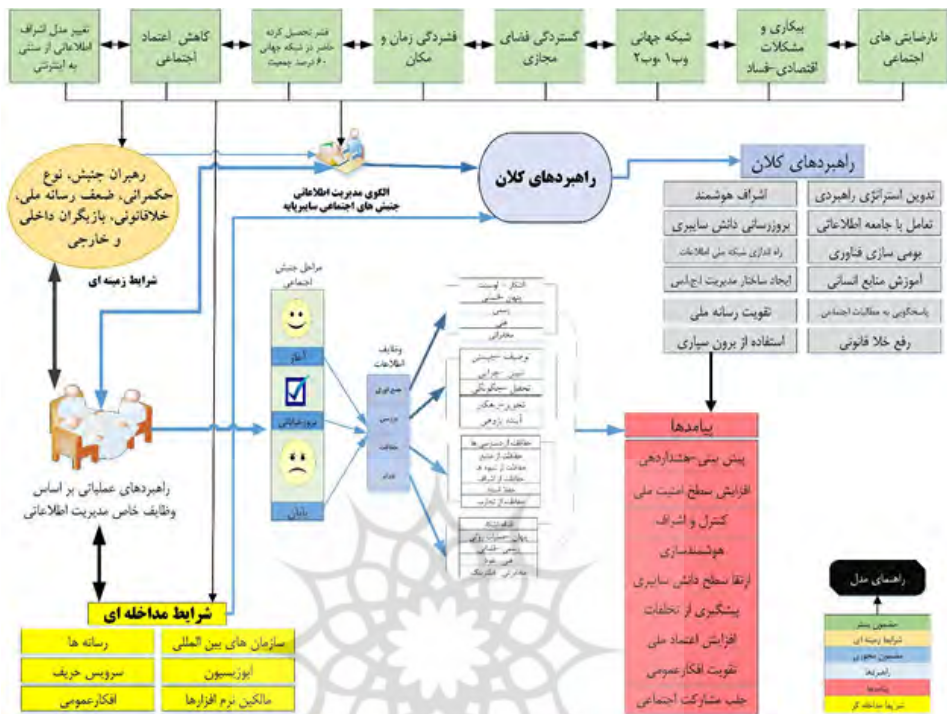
نارضایتی های اجتماعی

بیکاری و مشکلات اقتصادی-فساد

شبکه جهانی وب۱ وب۲

گستردگی فضای مجازی

فشردگی زمان و مکان

قشر تحصیل کرده حاضر در شبکه جهانی ۶۰ درصد جمعیت

کاهش اعتماد اجتماعی

تغییر مدل اشراف اطلاعاتی از سنتی به اینترنتی

رهبران جنبش، نوع حکمرانی، ضعف رسانه ملی، خلاقانونی، بازیگران داخلی و خارجی

شرایط زمینه ای

الگوی مدیریت اطلاعاتی جنبش های اجتماعی سایبرپایه

راهبردهای کلان

راهبردهای کلان

تدوین استراتژی راهبردی | اشراف هوشمند
تعامل با جامعه اطلاعاتی | بروزرسانی دانش سایبری
بومی سازی فناوری | راه اندازی شبکه ملی اطلاعات
آموزش منابع انسانی | ایجاد ساختار مدیریت اجلاس
پاسخگویی به مطالبات اجتماعی | تقویت رسانه ملی
رفع خلا قانونی | استفاده از برون سپاری

مراحل جنبش اجتماعی

آغاز

بروز خرابکاری

پایان

وظایف اطلاعات

جمع آوری

بررسی

حفاظت

اقدام

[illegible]

توصیف-تبیین
تبیین-چرایی
تحلیل-چگونگی
تجویز-راهکار
آینده پژوهی

حفاظت از دسترسی ها
حفاظت از منابع
حفاظت از شیوه ها
حفاظت از اشراف
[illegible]
حفاظت از تجارب

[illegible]

راهبردهای عملیاتی بر اساس وظایف خاص مدیریت اطلاعاتی

پیامدها

پیش بینی-هشداردهی
افزایش سطح امنیت ملی
کنترل و اشراف
هوشمندسازی
ارتقا سطح دانش سایبری
پیشگیری از تخلفات
افزایش اعتماد ملی
تقویت افکارعمومی
جلب مشارکت اجتماعی

شرایط مداخله ای

سازمان های بین المللی | رسانه ها
اپوزیسیون | سرویس حریف
مالکین نرم افزارها | افکارعمومی

راهنمای مدل

مضمون محوری
شرایط زمینه ای
مضمون محوری
راهبردها
پیامدها
شرایط مداخله گر